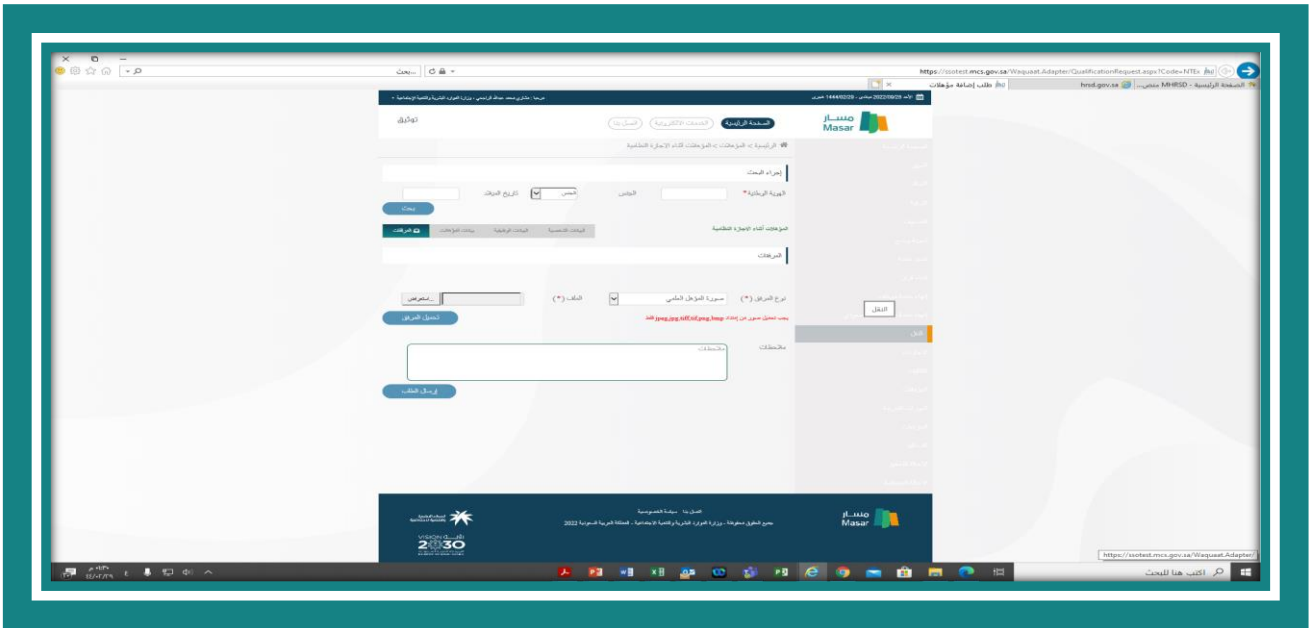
https://ssotest.mcs.gov.sa/Waquaat.Adapter/QualificationRequest.aspx?Code=NTE

بحث...

طلب إضافة مؤهلات

الصفحة الرئيسية - MHRSD منص...

hrsd.gov.sa

الأحد 2022/09/25 ميلادي - 1444/02/29 هجري

مرحبا : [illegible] - وزارة الموارد البشرية والتنمية الاجتماعية

مسار
Masar

الصفحة الرئيسية

الخدمات الالكترونية

اتصل بنا

توثيق

الرئيسية > المؤهلات > المؤهلات أثناء الإجازة الدراسية

إجراء البحث

الهوية الوطنية*

الجنس

ذكر

تاريخ الميلاد

بحث

المؤهلات أثناء الإجازة الدراسية

البيانات الشخصية

البيانات الوظيفية

بيانات المؤهلات

المرفقات

المرفقات

نوع المرفق (*)

صورة المؤهل العلمي

الملف (*)

استعراض...

يجب تحميل صور من إمتداد jpeg,jpg,tiff,tif,png,bmp فقط

تحميل المرفق

ملاحظات

ملاحظات

إرسال الطلب

النقل

اتصل بنا سياسة الخصوصية

جميع الحقوق محفوظة - وزارة الموارد البشرية والتنمية الاجتماعية - المملكة العربية السعودية 2022

VISION رؤية 2030

مسار
Masar

https://ssotest.mcs.gov.sa/Waquaat.Adapter/

اكتب هنا للبحث

٠١:٣٠ م
٢٥/٠٩/٢٠٢٢